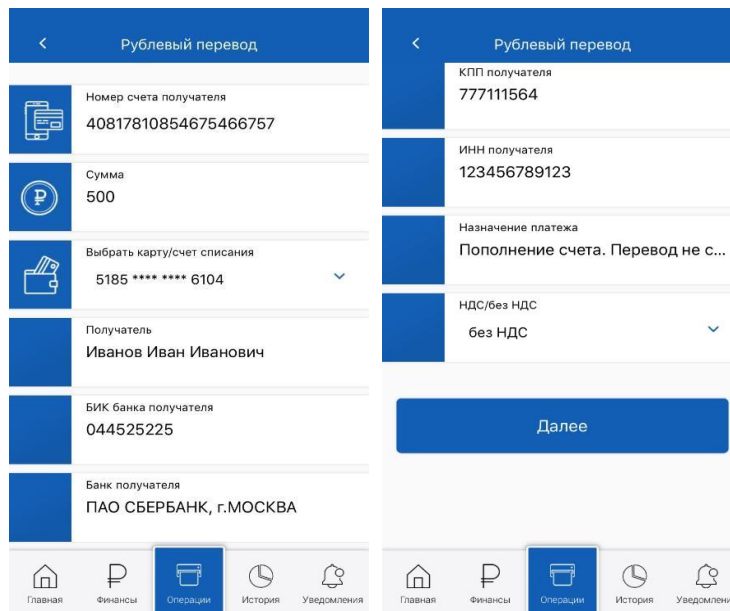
Рублевый перевод

Номер счета получателя
40817810854675466757

Сумма
500

Выбрать карту/счет списания
5185 **** **** 6104

Получатель
Иванов Иван Иванович

БИК банка получателя
044525225

Банк получателя
ПАО СБЕРБАНК, г.МОСКВА

Главная Финансы Операции История Уведомления

Рублевый перевод

КПП получателя
777111564

ИНН получателя
123456789123

Назначение платежа
Пополнение счета. Перевод не с...

НДС/без НДС
без НДС

Далее

Главная Финансы Операции История Уведомлени